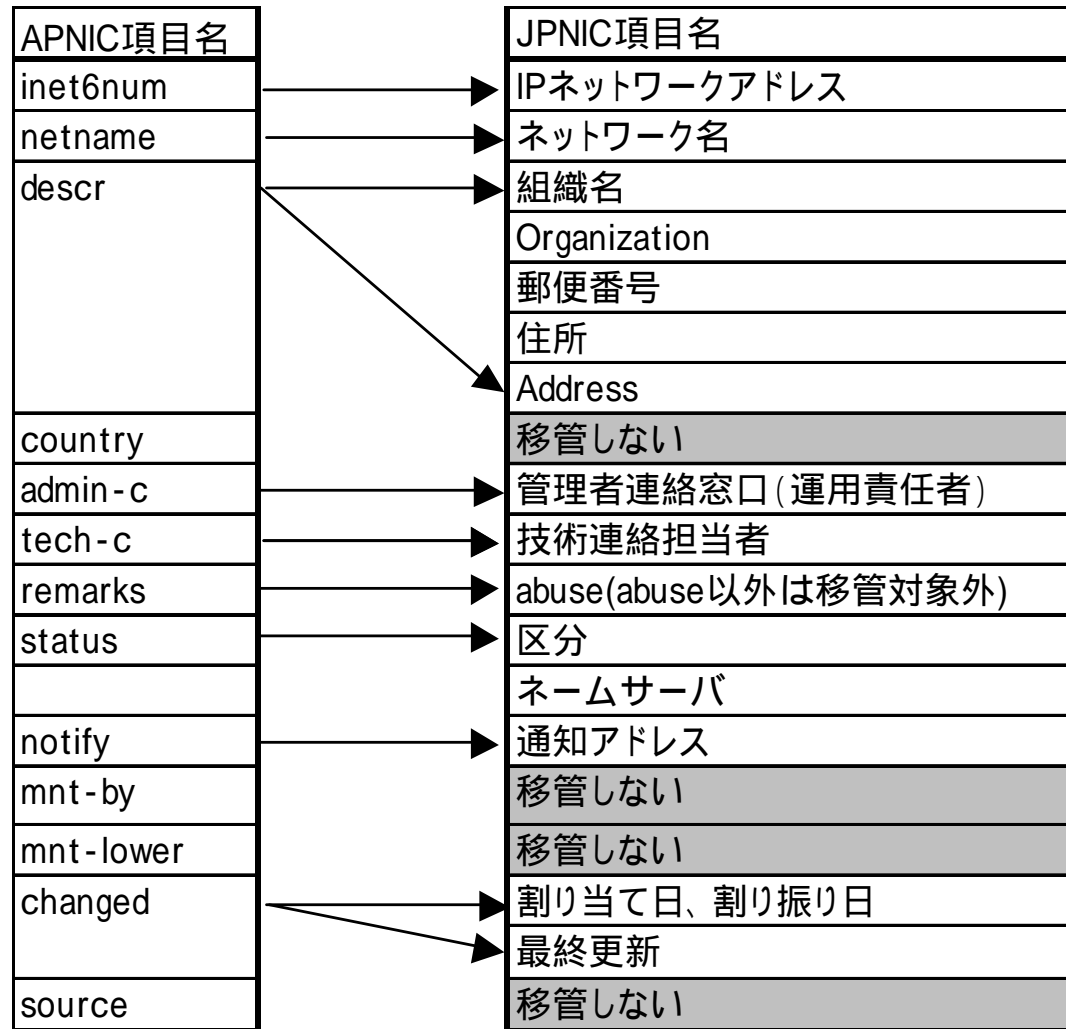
| APNIC項目名 | JPNIC項目名 |
|---|---|
| inet6num | IPネットワークアドレス |
| netname | ネットワーク名 |
| descr | 組織名 |
| | Organization |
| | 郵便番号 |
| | 住所 |
| | Address |
| country | 移管しない |
| admin-c | 管理者連絡窓口(運用責任者) |
| tech-c | 技術連絡担当者 |
| remarks | abuse(abuse以外は移管対象外) |
| status | 区分 |
| | ネームサーバ |
| notify | 通知アドレス |
| mnt-by | 移管しない |
| mnt-lower | 移管しない |
| changed | 割り当て日、割り振り日 |
| | 最終更新 |
| source | 移管しない |